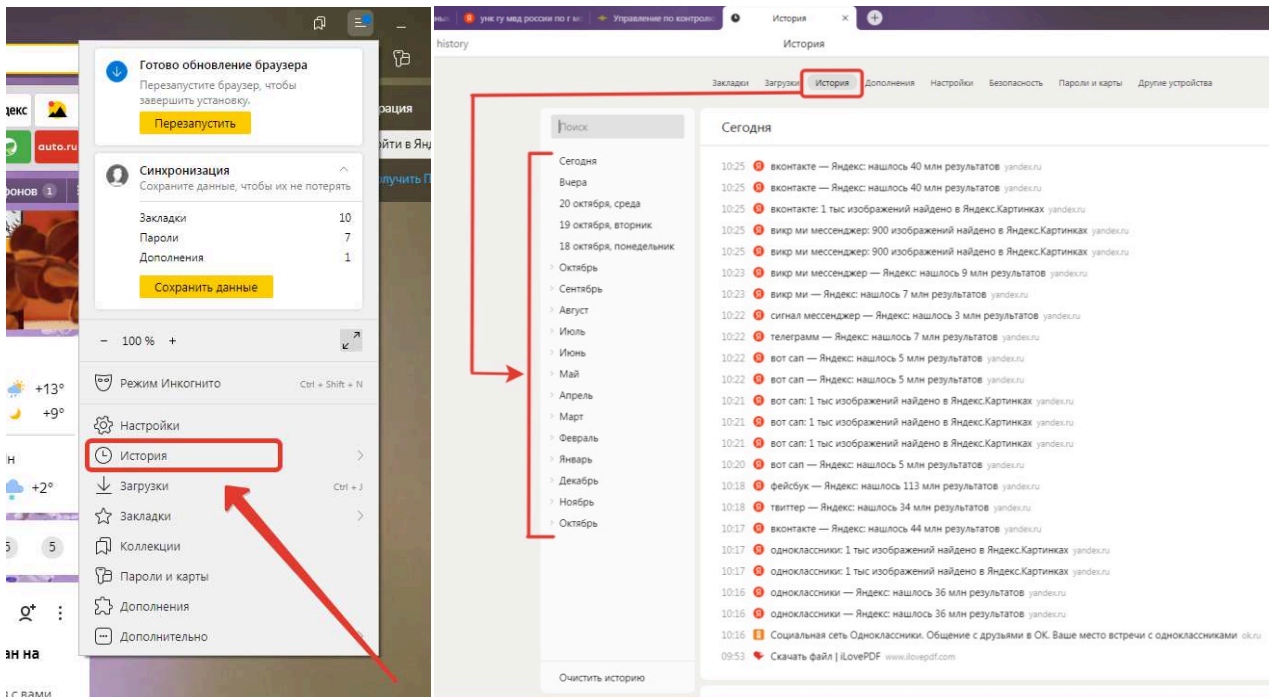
Готово обновление браузера
Перезапустите браузер, чтобы завершить установку.
Перезапустить

Синхронизация
Сохраните данные, чтобы их не потерять
Закладки 10
Пароли 7
Дополнения 1
Сохранить данные

– 100 % +

Режим Инкогнито Ctrl + Shift + N
Настройки
История
Загрузки Ctrl + J
Закладки
Коллекции
Пароли и карты
Дополнения
Дополнительно

декс
auto.ru
ронов
+13°
+9°
+2°
5 5
ан на
с вами
рация
йти в Янд
лучить П

унк гу мвд россии по г м
Управление по контролю
История
history
История

Закладки Загрузки История Дополнения Настройки Безопасность Пароли и карты Другие устройства

Поиск
Сегодня
Вчера
20 октября, среда
19 октября, вторник
18 октября, понедельник
Октябрь
Сентябрь
Август
Июль
Июнь
Май
Апрель
Март
Февраль
Январь
Декабрь
Ноябрь
Октябрь
Очистить историю

Сегодня
10:25 вконтакте — Яндекс: нашлось 40 млн результатов yandex.ru
10:25 вконтакте — Яндекс: нашлось 40 млн результатов yandex.ru
10:25 вконтакте: 1 тыс изображений найдено в Яндекс.Картинках yandex.ru
10:25 викр ми мессенджер: 900 изображений найдено в Яндекс.Картинках yandex.ru
10:25 викр ми мессенджер: 900 изображений найдено в Яндекс.Картинках yandex.ru
10:23 викр ми мессенджер — Яндекс: нашлось 9 млн результатов yandex.ru
10:23 викр ми — Яндекс: нашлось 7 млн результатов yandex.ru
10:22 сигнал мессенджер — Яндекс: нашлось 3 млн результатов yandex.ru
10:22 телеграмм — Яндекс: нашлось 7 млн результатов yandex.ru
10:22 вот сап — Яндекс: нашлось 5 млн результатов yandex.ru
10:22 вот сап — Яндекс: нашлось 5 млн результатов yandex.ru
10:21 вот сап: 1 тыс изображений найдено в Яндекс.Картинках yandex.ru
10:21 вот сап: 1 тыс изображений найдено в Яндекс.Картинках yandex.ru
10:21 вот сап: 1 тыс изображений найдено в Яндекс.Картинках yandex.ru
10:20 вот сап — Яндекс: нашлось 5 млн результатов yandex.ru
10:18 фейсбук — Яндекс: нашлось 113 млн результатов yandex.ru
10:18 твиттер — Яндекс: нашлось 34 млн результатов yandex.ru
10:17 вконтакте — Яндекс: нашлось 44 млн результатов yandex.ru
10:17 одноклассники: 1 тыс изображений найдено в Яндекс.Картинках yandex.ru
10:17 одноклассники: 1 тыс изображений найдено в Яндекс.Картинках yandex.ru
10:16 одноклассники — Яндекс: нашлось 36 млн результатов yandex.ru
10:16 одноклассники — Яндекс: нашлось 36 млн результатов yandex.ru
10:16 Социальная сеть Одноклассники. Общение с друзьями в ОК. Ваше место встречи с одноклассниками ok.ru
09:53 Скачать файл | iLovePDF www.ilovepdf.com